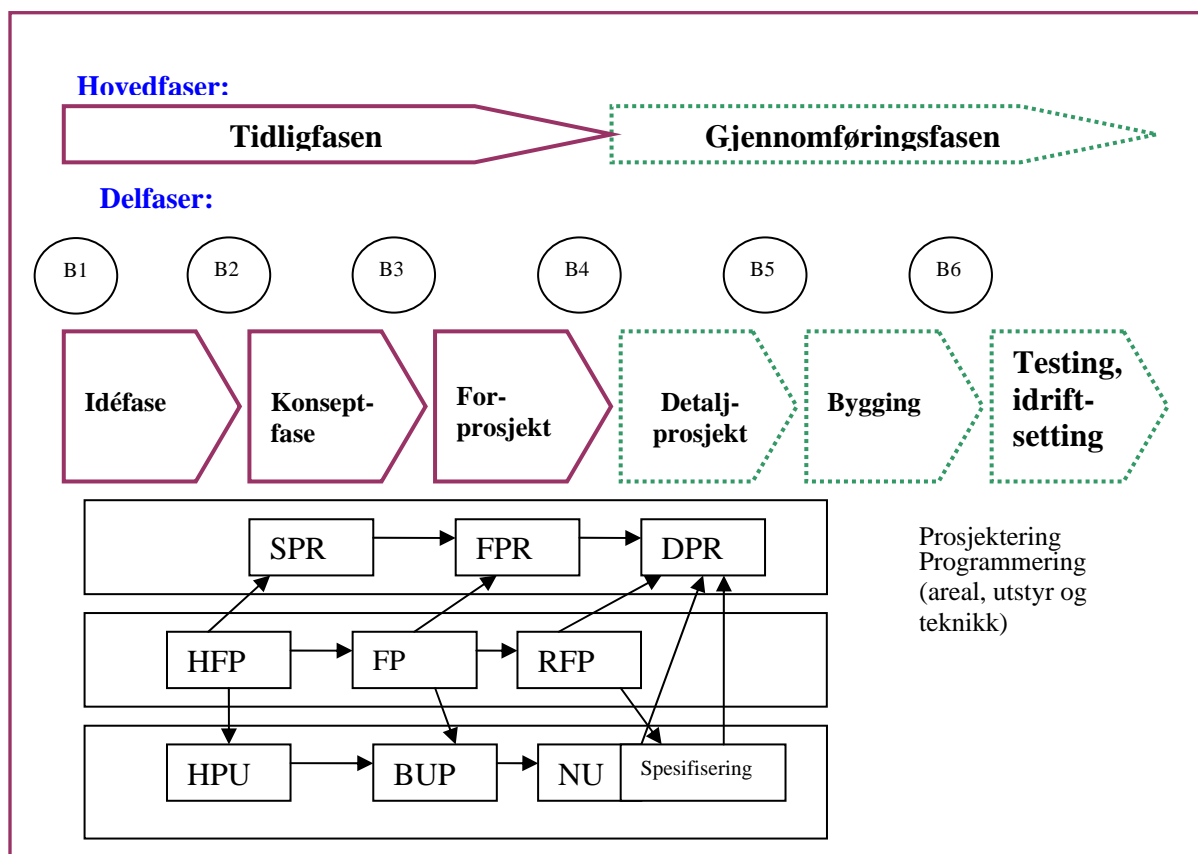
Hovedfaser:

Tidligfasen

Gjennomføringsfasen

Delfaser:

B1 B2 B3 B4 B5 B6

Idéfase

Konseptfase

Forprosjekt

Detaljprosjekt

Bygging

Testing, idriftsetting

SPR FPR DPR

Prosjektering Programmering (areal, utstyr og teknikk)

HFP FP RFP

HPU BUP NU Spesifisering